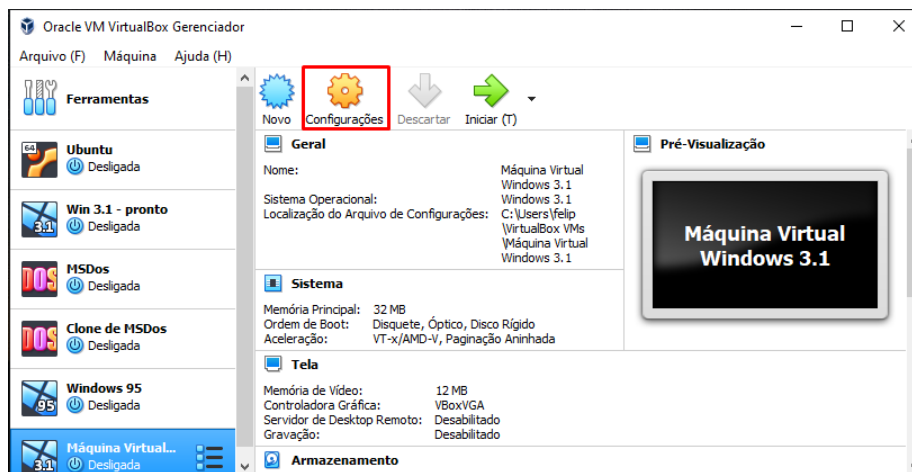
Oracle VM VirtualBox Gerenciador

Arquivo (F) Máquina Ajuda (H)

Ferramentas

Ubuntu
Desligada

Win 3.1 - pronto
Desligada

MSDos
Desligada

Clone de MSDos
Desligada

Windows 95
Desligada

Máquina Virtual...
Desligada

Novo Configurações Descartar Iniciar (T)

Geral

Nome: Máquina Virtual Windows 3.1
Sistema Operacional: Windows 3.1
Localização do Arquivo de Configurações: C:\Users\felip \VirtualBox VMs \Máquina Virtual Windows 3.1

Sistema

Memória Principal: 32 MB
Ordem de Boot: Disquete, Óptico, Disco Rígido
Aceleração: VT-x/AMD-V, Paginação Aninhada

Tela

Memória de Vídeo: 12 MB
Controladora Gráfica: VBoxVGA
Servidor de Desktop Remoto: Desabilitado
Gravação: Desabilitado

Armazenamento

Pré-Visualização

Máquina Virtual Windows 3.1